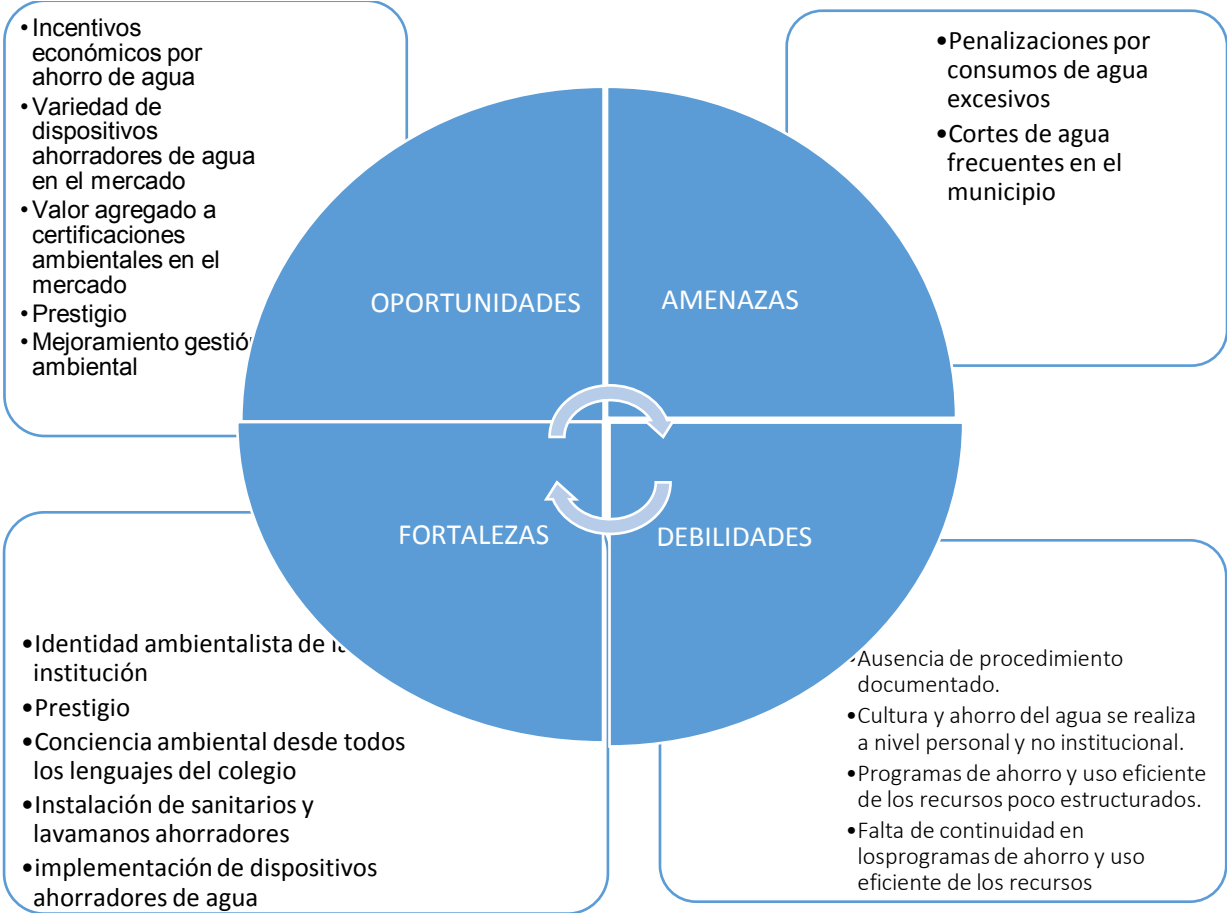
•Incentivos económicos por ahorro de agua
•Variedad de dispositivos ahorradores de agua en el mercado
•Valor agregado a certificaciones ambientales en el mercado
•Prestigio
•Mejoramiento gestió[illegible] ambiental

•Penalizaciones por consumos de agua excesivos
•Cortes de agua frecuentes en el municipio

OPORTUNIDADES

AMENAZAS

FORTALEZAS

DEBILIDADES

•Identidad ambientalista de l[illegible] institución
•Prestigio
•Conciencia ambiental desde todos los lenguajes del colegio
•Instalación de sanitarios y lavamanos ahorradores
•implementación de dispositivos ahorradores de agua

•Ausencia de procedimiento documentado.
•Cultura y ahorro del agua se realiza a nivel personal y no institucional.
•Programas de ahorro y uso eficiente de los recursos poco estructurados.
•Falta de continuidad en losprogramas de ahorro y uso eficiente de los recursos